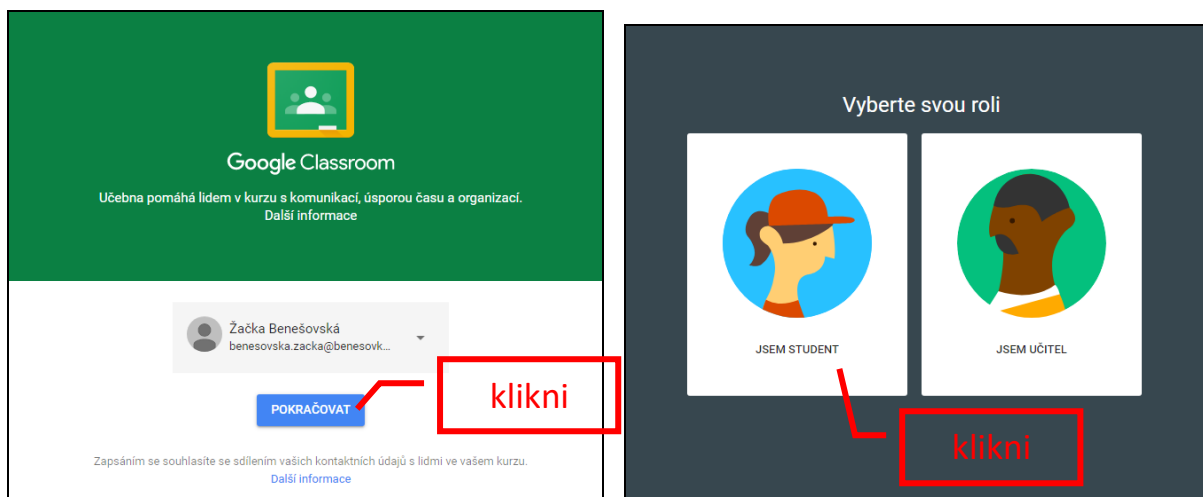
Google Classroom

Učebna pomáhá lidem v kurzu s komunikací, úsporou času a organizací.
Další informace

Žačka Benešovská
benesovska.zacka@benesovk...

POKRAČOVAT

klikni

Zapsáním se souhlasíte se sdílením vašich kontaktních údajů s lidmi ve vašem kurzu.
Další informace

Vyberte svou roli

JSEM STUDENT

JSEM UČITEL

klikni